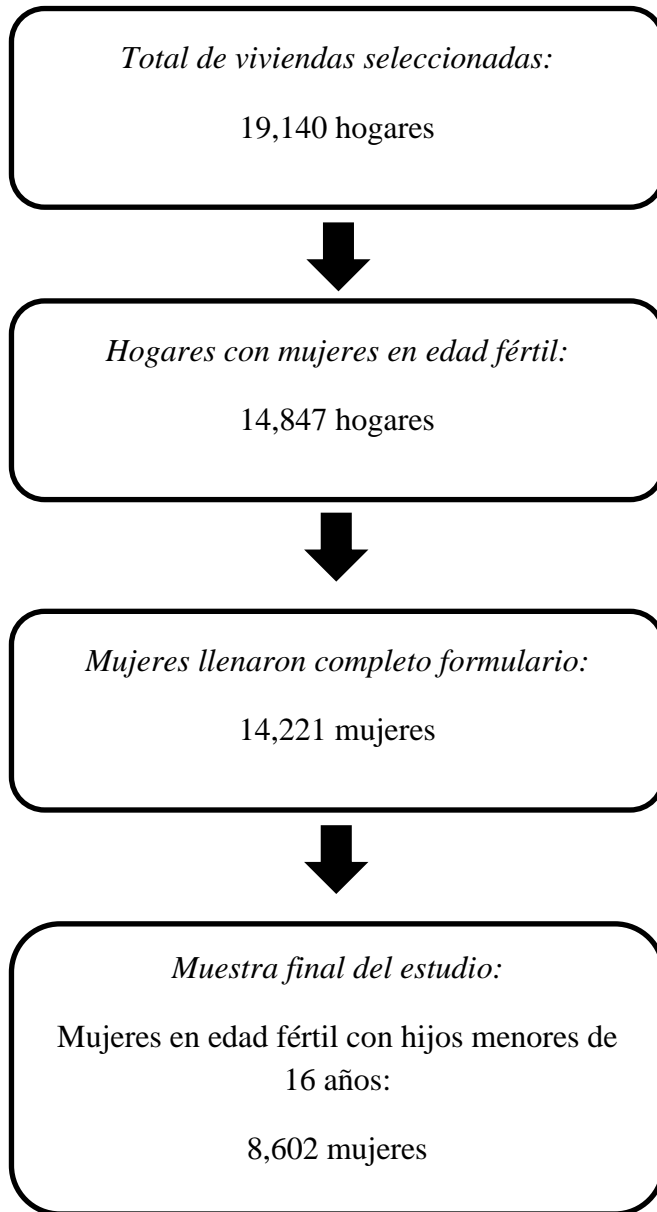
Total de viviendas seleccionadas:

19,140 hogares

Hogares con mujeres en edad fértil:

14,847 hogares

Mujeres llenaron completo formulario:

14,221 mujeres

Muestra final del estudio:

Mujeres en edad fértil con hijos menores de 16 años:

8,602 mujeres